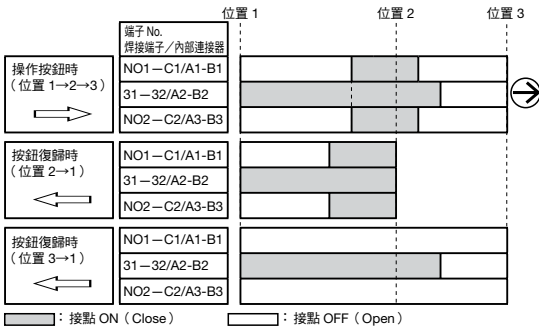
| | 端子 No. 焊接端子/內部連接器 | 位置 1 | 位置 2 | 位置 3 |
|---|---|---|---|---|
| 操作按鈕時（位置 1→2→3） | NO1－C1/A1-B1 | | | |
| | 31－32/A2-B2 | | | |
| | NO2－C2/A3-B3 | | | |
| 按鈕復歸時（位置 2→1） | NO1－C1/A1-B1 | | | |
| | 31－32/A2-B2 | | | |
| | NO2－C2/A3-B3 | | | |
| 按鈕復歸時（位置 3→1） | NO1－C1/A1-B1 | | | |
| | 31－32/A2-B2 | | | |
| | NO2－C2/A3-B3 | | | |

：接點 ON（Close）　　：接點 OFF（Open）